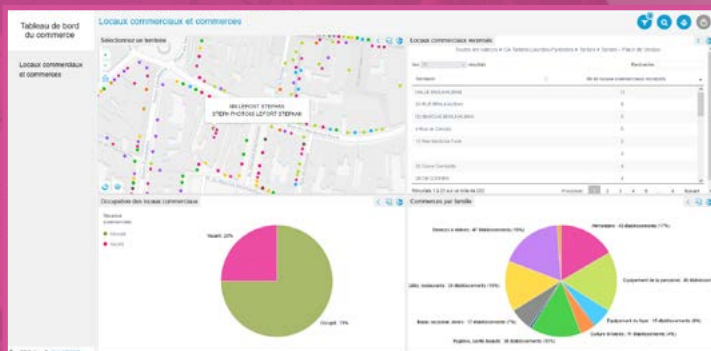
Tableau de bord du commerce

Locaux commerciaux et commerces

Sélectionnez un territoire

SBLEPOST STEPHAN
STEPH PHOTOS LEFORT STEPHAN

Locaux commerciaux recensés

Toutes les valeurs > CA Tarbes-Lourdes-Pyrénées > Tarbes > Tarbes - Place de Verdun

Voir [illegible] résultats

Rechercher

Territoire

Nb de locaux commerciaux recensés

HALLE BRAUHAUBAN

22 RUE BRAUHAUBAN

23 MARCHE BRAUHAUBAN

4 Rue de Gonnès

13 Rue Maréchal Foch

22 Cours Gambetta

26 DE LOURDES

Résultats 1 à 20 sur un total de 222

Précédent 1 2 3 4 5 Suivant

Occupation des locaux commerciaux

Situation commerciale

Occupé

Vacant

Vacant: 20%

Occupé: 75%

Commerces par famille

Alimentation : 43 établissements (17%)

Beauté et détente : 47 établissements (19%)

Équipement de la personne : 49 établissements (19%)

Cafés, restaurants : 24 établissements (10%)

Équipement du foyer : 15 établissements (6%)

Culture et loisirs : 11 établissements (4%)

Autres services : 17 établissements (7%)

Hygiène, santé, beauté : 38 établissements (15%)